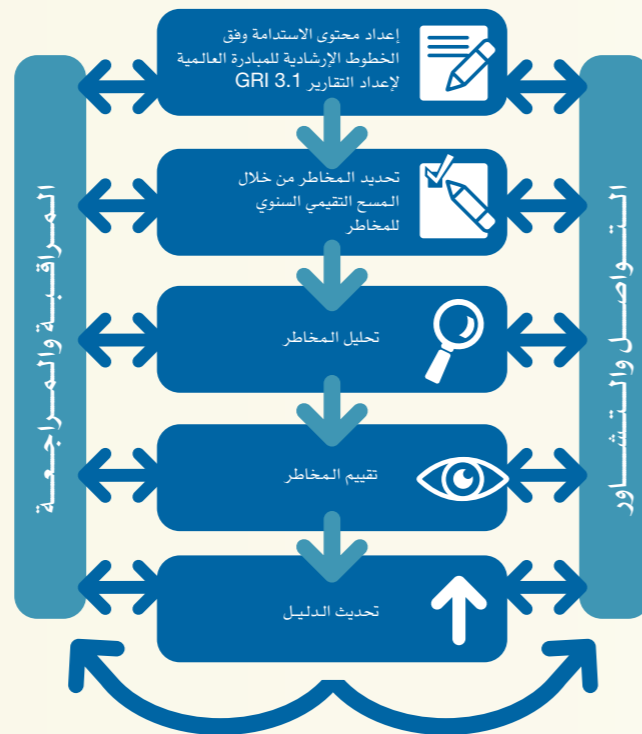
إعداد محتوى الاستدامة وفق الخطوط الإرشادية للمبادرة العالمية لإعداد التقارير GRI 3.1

تحديد المخاطر من خلال المسح التقيمي السنوي للمخاطر

تحليل المخاطر

تقييم المخاطر

تحديث الدليل

المراقبة والمراجعة

التواصل والتشاور